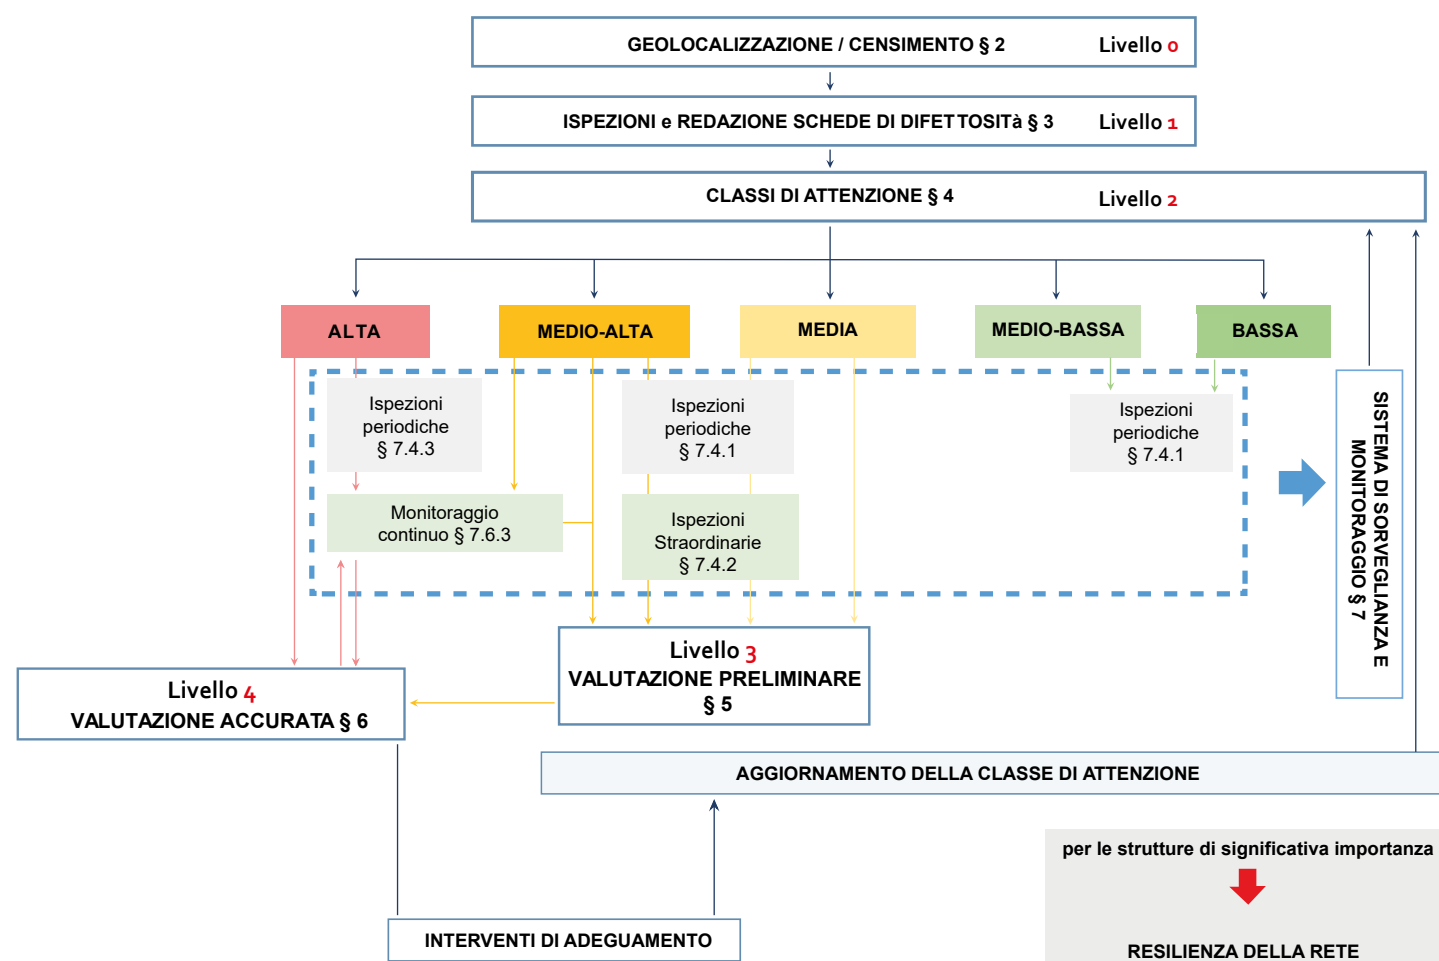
GEOLOCALIZZAZIONE / CENSIMENTO § 2 Livello 0

ISPEZIONI e REDAZIONE SCHEDE DI DIFETTOSITà § 3 Livello 1

CLASSI DI ATTENZIONE § 4 Livello 2

ALTA

MEDIO-ALTA

MEDIA

MEDIO-BASSA

BASSA

Ispezioni periodiche § 7.4.3

Ispezioni periodiche § 7.4.1

Ispezioni periodiche § 7.4.1

Monitoraggio continuo § 7.6.3

Ispezioni Straordinarie § 7.4.2

SISTEMA DI SORVEGLIANZA E MONITORAGGIO § 7

Livello 3
VALUTAZIONE PRELIMINARE
§ 5

Livello 4
VALUTAZIONE ACCURATA § 6

AGGIORNAMENTO DELLA CLASSE DI ATTENZIONE

per le strutture di significativa importanza

RESILIENZA DELLA RETE

INTERVENTI DI ADEGUAMENTO